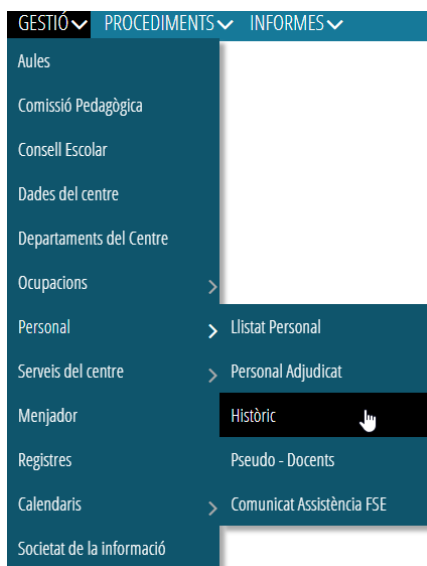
GESTIÓ PROCEDIMENTS INFORMES

Aules
Comissió Pedagògica
Consell Escolar
Dades del centre
Departaments del Centre
Ocupacions
Personal
Serveis del centre
Menjador
Registres
Calendaris
Societat de la informació

Llistat Personal
Personal Adjudicat
Històric
Pseudo - Docents
Comunicat Assistència FSE